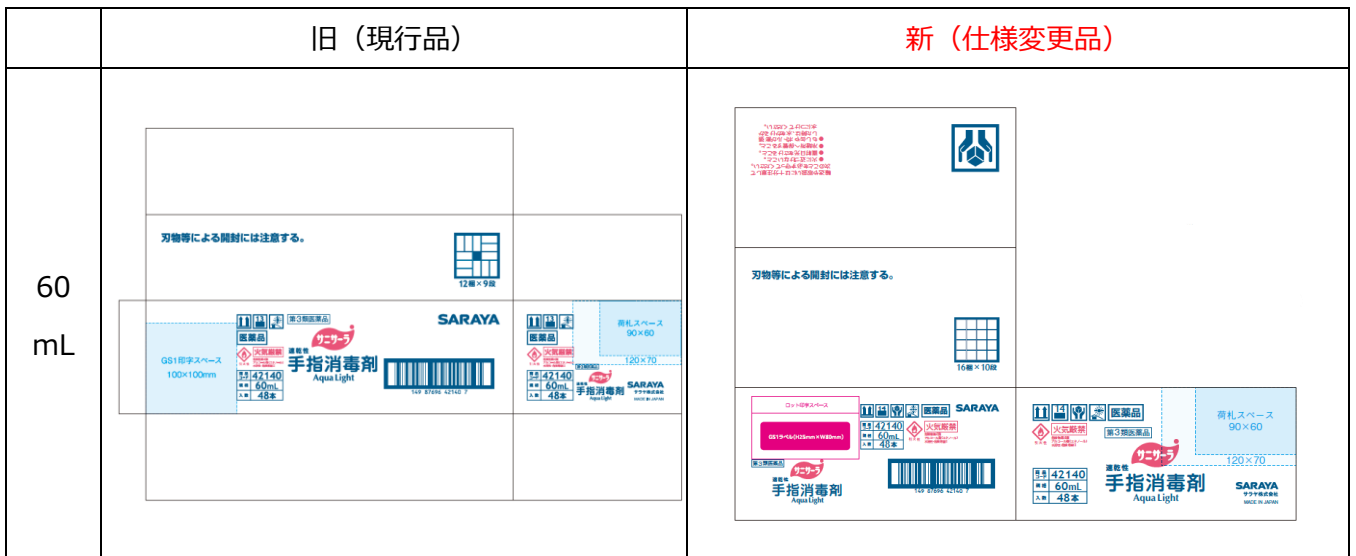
|  | 旧（現行品） | 新（仕様変更品） |
|---|---|---|
| 60 mL | 刃物等による開封には注意する。 12個×9段 GS1印字スペース 100×100mm 第3類医薬品 医薬品 火気厳禁 サニサーラ 速乾性 手指消毒剤 Aqua Light 42140 60mL 48本 SARAYA 149 87696 42140 7 荷札スペース 90×60 120×70 医薬品 42140 60mL 48本 サニサーラ 手指消毒剤 Aqua Light SARAYA MADE IN JAPAN | 刃物等による開封には注意する。 16個×10段 ロット印字スペース GS1ラベル(H25mm×W80mm) 医薬品 SARAYA 42140 60mL 48本 火気厳禁 第3類医薬品 サニサーラ 速乾性 手指消毒剤 Aqua Light 149 87696 42140 7 医薬品 火気厳禁 第3類医薬品 荷札スペース 90×60 120×70 42140 60mL 48本 サニサーラ 速乾性 手指消毒剤 Aqua Light SARAYA サラヤ株式会社 MADE IN JAPAN |